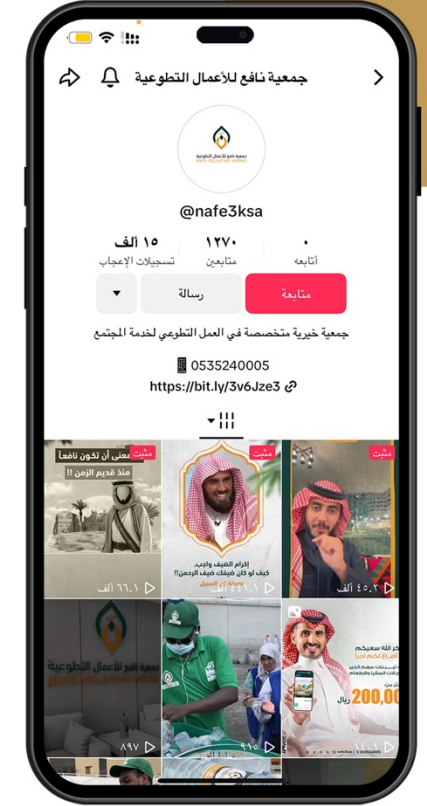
جمعية نافع للأعمال التطوعية

جمعية نافع للأعمال التطوعية
NAFE VOLUNTARY WORKS

@nafe3ksa

١٥ ألف
تسجيلات الإعجاب

١٢٧٠
متابعين

٠
أتابعه

متابعة
رسالة

جمعية خيرية متخصصة في العمل التطوعي لخدمة المجتمع

📱0535240005
https://bit.ly/3v6Jze3

مثبت
معنى أن تكون نافعاً
منذ قديم الزمن !!
٦٦.١ ألف

مثبت
إكرام الضيف واجب
كيف لو كان ضيفك ضيف الرحمن!!
وصلة أبن السبيل
١١١.١ ألف

مثبت
٤٥.٢ ألف

جمعية نافع للأعمال التطوعية
٨٩٧

٩١٥

200,000
ريال
١١٩